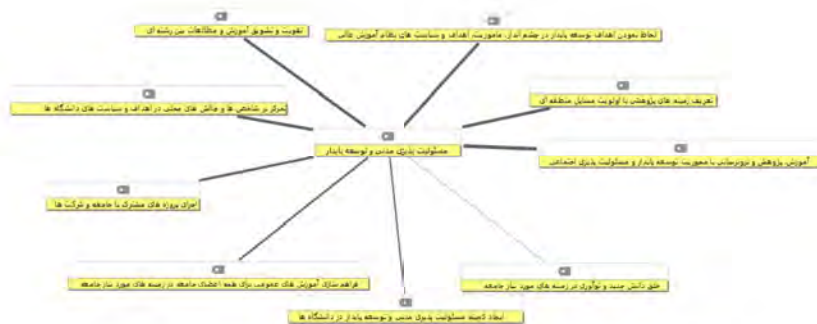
تقویت و تشویق آموزش و مطالعات بین رشته ای

لحاظ نمودن اهداف توسعه پایدار در چشم انداز، ماموریت، اهداف و سیاست های نظام آموزش عالی

تمرکز بر شاخص ها و چالش های محلی در اهداف و سیاست های دانشگاه ها

تعریف زمینه های پژوهش با اولویت مسایل منطقه ای

مسئولیت پذیری مدنی و توسعه پایدار

آموزش، پژوهش و نوآوری با محوریت توسعه پایدار و مسئولیت پذیری اجتماعی

اجرای پروژه های مشترک با جامعه و شرکت ها

فراهم سازی آموزش های عمومی برای همه اعضای جامعه در زمینه های مورد نیاز جامعه

خلق دانش جدید و نوآوری در زمینه های مورد نیاز جامعه

ایجاد کمیته مسئولیت پذیری مدنی و توسعه پایدار در دانشگاه ها